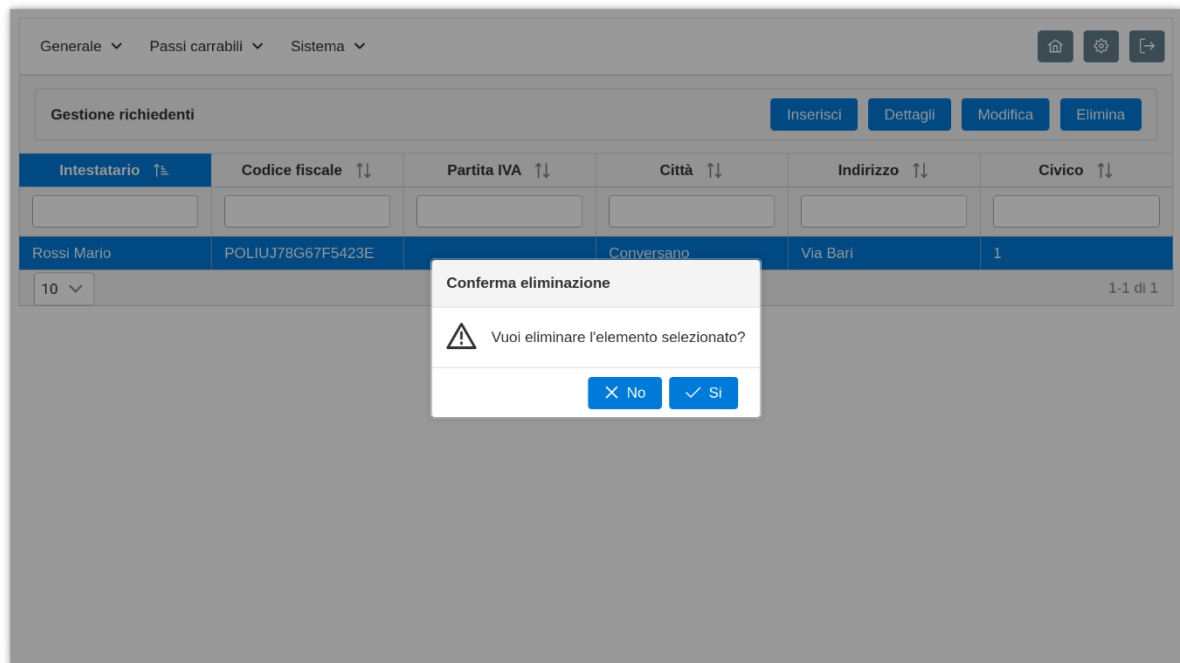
Generale Passi carrabili Sistema

Gestione richiedenti

Inserisci Dettagli Modifica Elimina

| Intestatario | Codice fiscale | Partita IVA | Città | Indirizzo | Civico |
|---|---|---|---|---|---|
| | | | | | |
| Rossi Mario | POLIUJ78G67F5423E | | Conversano | Via Bari | 1 |

10

1-1 di 1

Conferma eliminazione

Vuoi eliminare l'elemento selezionato?

No Si